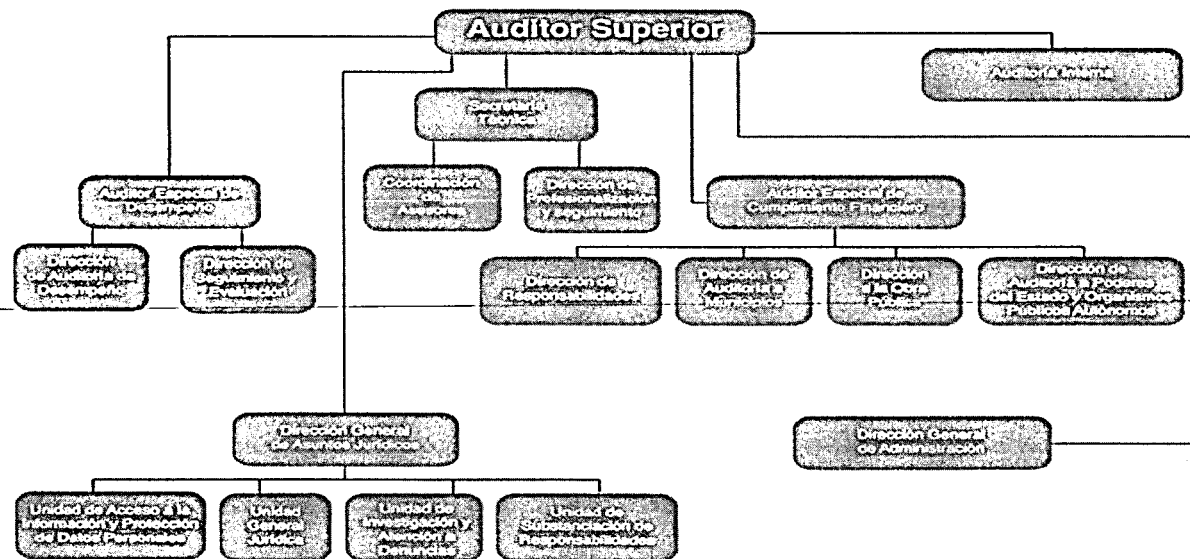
Auditor Superior

Auditoría Interna

Secretario Técnico

Coordinación de Asesores

Dirección de Profesionalización y Seguimiento

Auditor Especial de Desempeño

Dirección de Auditoría de Desempeño

Dirección de Seguimiento y Evaluación

Auditor Especial de Cumplimiento Financiero

Dirección de Responsabilidades

Dirección de Auditoría a Municipios

Dirección a la Obra Pública

Dirección de Auditoría a Poderes del Estado y Organismos Públicos Autónomos

Dirección General de Asuntos Jurídicos

Unidad de Acceso a la Información y Protección de Datos Personales

Unidad General Jurídica

Unidad de Investigación y Atención a Denuncias

Unidad de Substanciación de Responsabilidades

Dirección General de Administración